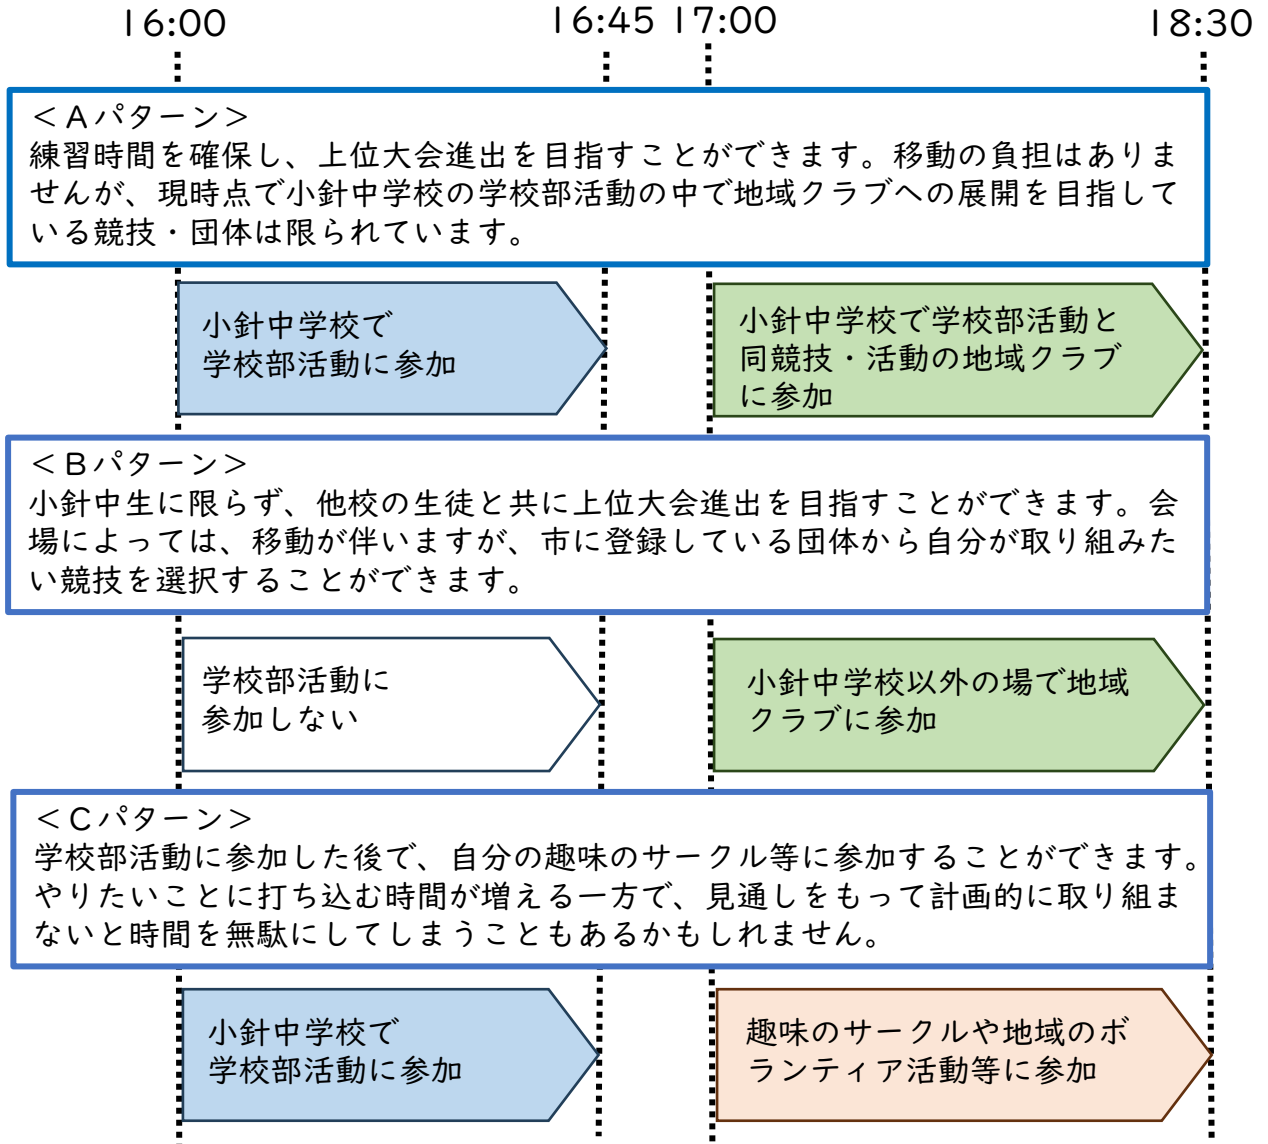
16:00 16:45 17:00 18:30

＜Aパターン＞
練習時間を確保し、上位大会進出を目指すことができます。移動の負担はありませんが、現時点で小針中学校の学校部活動の中で地域クラブへの展開を目指している競技・団体は限られています。

小針中学校で学校部活動に参加

小針中学校で学校部活動と同競技・活動の地域クラブに参加

＜Bパターン＞
小針中生に限らず、他校の生徒と共に上位大会進出を目指すことができます。会場によっては、移動が伴いますが、市に登録している団体から自分が取り組みたい競技を選択することができます。

学校部活動に参加しない

小針中学校以外の場で地域クラブに参加

＜Cパターン＞
学校部活動に参加した後で、自分の趣味のサークル等に参加することができます。やりたいことに打ち込む時間が増える一方で、見通しをもって計画的に取り組まないと時間を無駄にしてしまうこともあるかもしれません。

小針中学校で学校部活動に参加

趣味のサークルや地域のボランティア活動等に参加